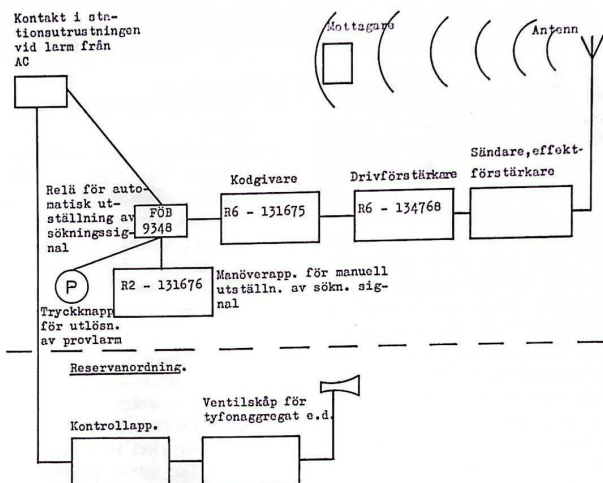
Kontakt i stationsutrustningen vid larm från AC

Mottagare

Antenn

Relä för automatisk utställning av sökningssignal

FÖB 9348

Kodgivare

R6 - 131675

Drivförstärkare

R6 - 134768

Sändare, effektförstärkare

P

R2 - 131676

Manöverapp. för manuell utställn. av sökn. signal

Tryckknapp för utlösn. av provlarm

Reservanordning.

Ventilskåp för tyfonaggregat e.d.

Kontrollapp.